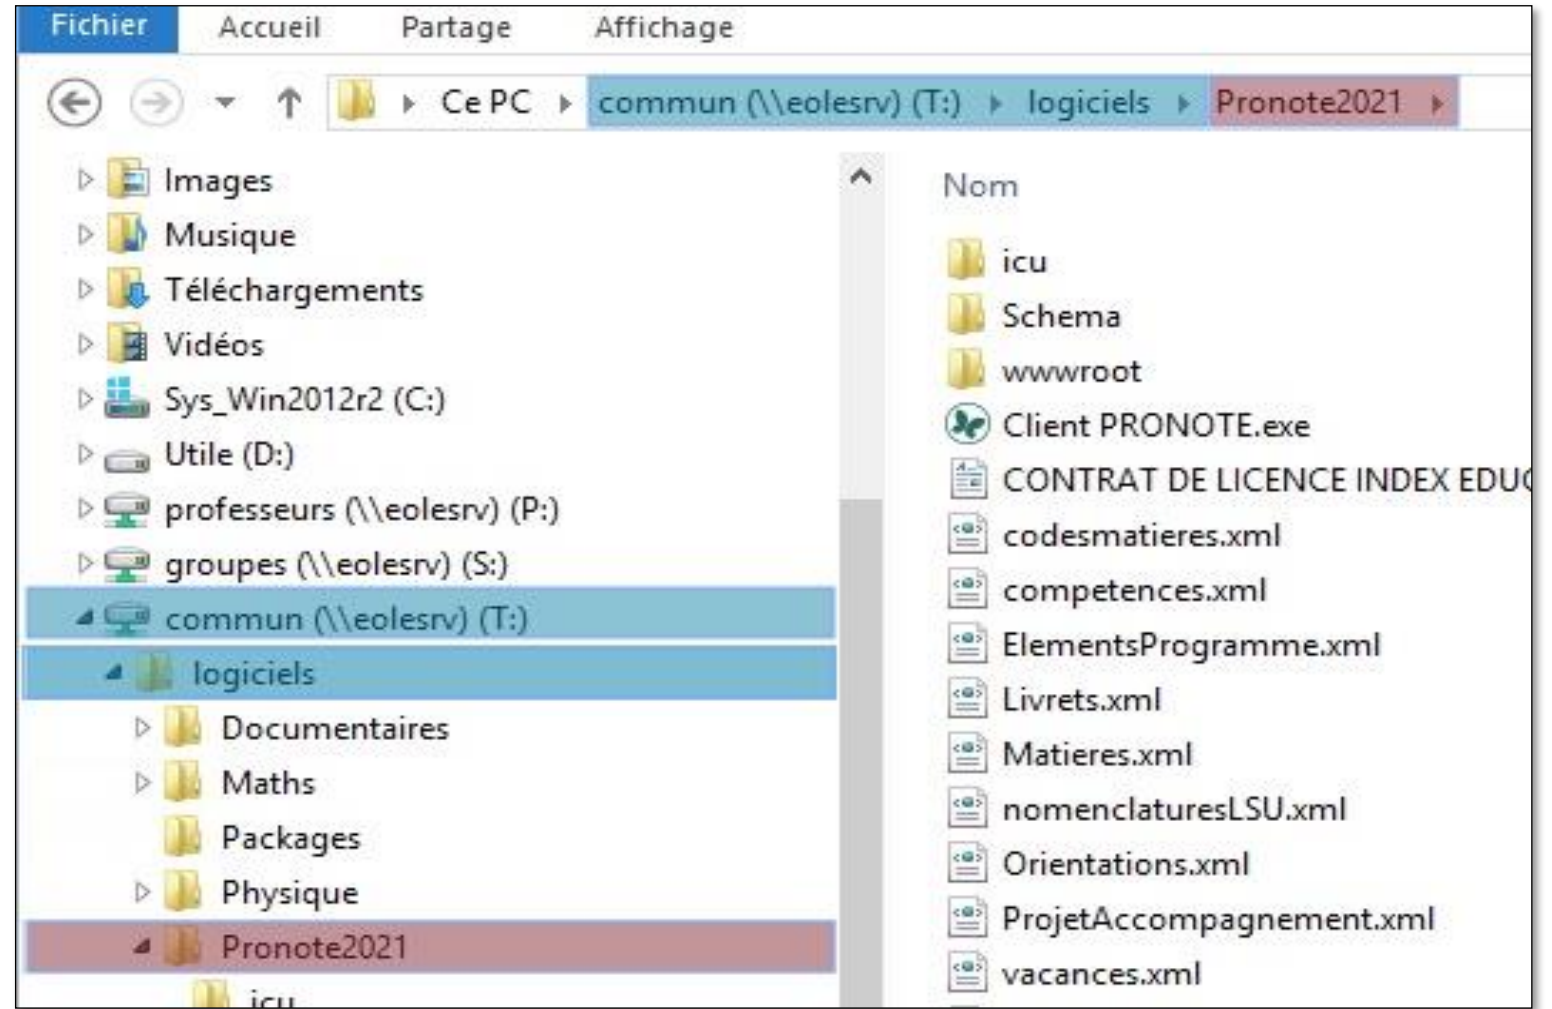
Fichier Accueil Partage Affichage

Ce PC ▸ commun (\\eolesrv) (T:) ▸ logiciels ▸ Pronote2021 ▸

Images
Musique
Téléchargements
Vidéos
Sys_Win2012r2 (C:)
Utile (D:)
professeurs (\\eolesrv) (P:)
groupes (\\eolesrv) (S:)
commun (\\eolesrv) (T:)
logiciels
Documentaires
Maths
Packages
Physique
Pronote2021
icu

Nom
icu
Schema
wwwroot
Client PRONOTE.exe
CONTRAT DE LICENCE INDEX EDU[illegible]
codesmatieres.xml
competences.xml
ElementsProgramme.xml
Livrets.xml
Matieres.xml
nomenclaturesLSU.xml
Orientations.xml
ProjetAccompagnement.xml
vacances.xml